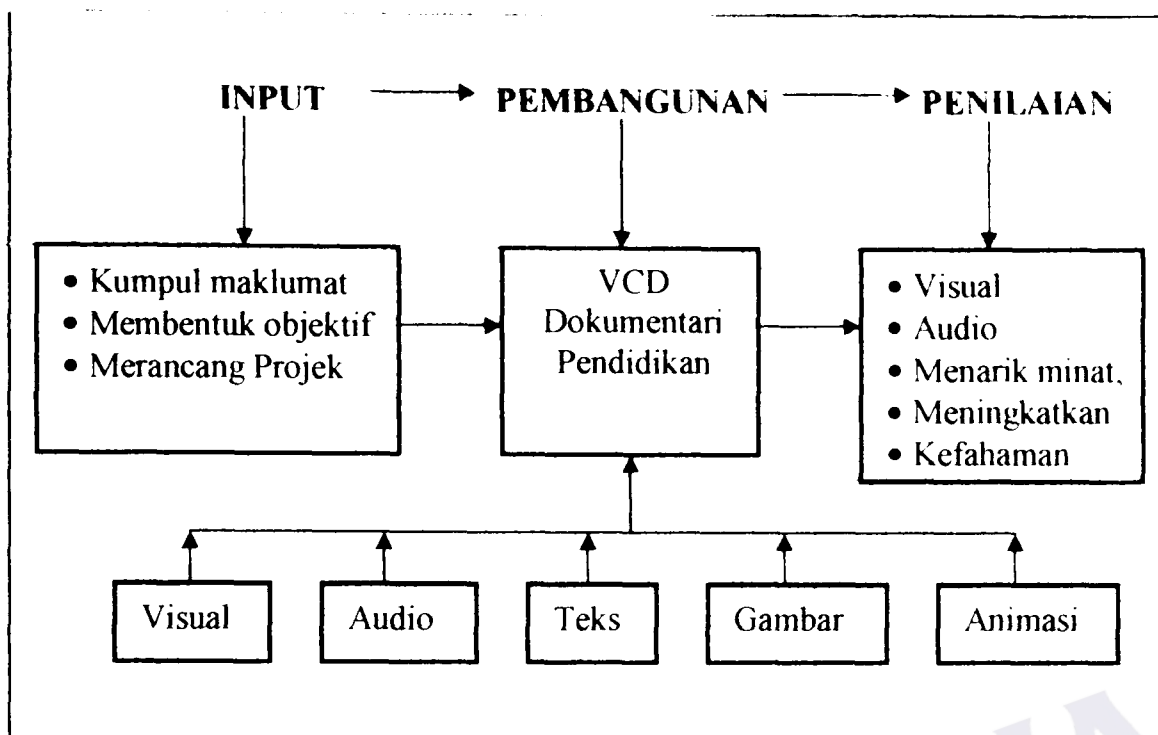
INPUT PEMBANGUNAN PENILAIAN

• Kumpul maklumat
• Membentuk objektif
• Merancang Projek

VCD
Dokumentari
Pendidikan

• Visual
• Audio
• Menarik minat,
• Meningkatkan
• Kefahaman

Visual
Audio
Teks
Gambar
Animasi